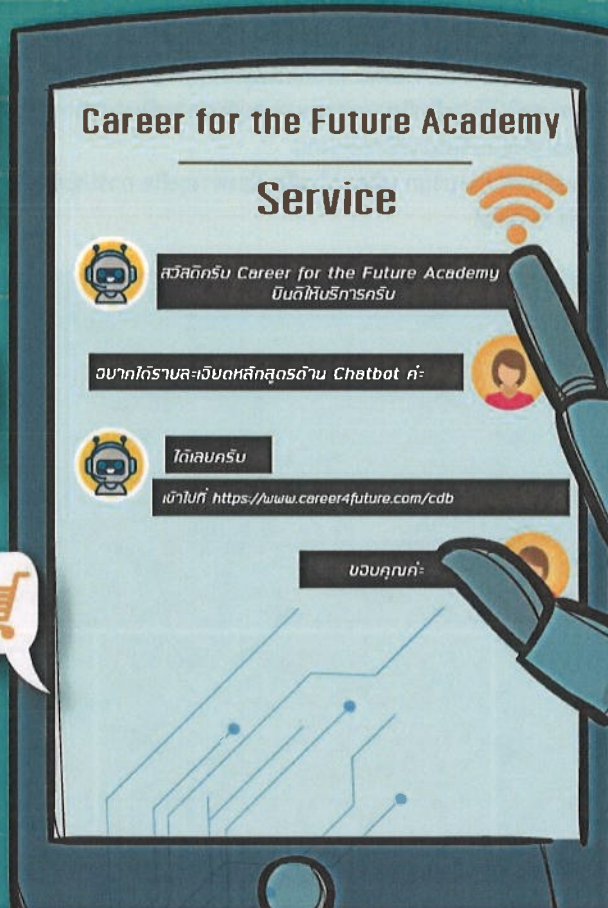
Career for the Future Academy

Service

สวัสดีครับ Career for the Future Academy ยินดีให้บริการครับ

อยากได้รายละเอียดหลักสูตรด้าน Chatbot ค่ะ

ได้เลยครับ

เข้าไปที่ https://www.career4future.com/cdb

ขอบคุณค่ะ